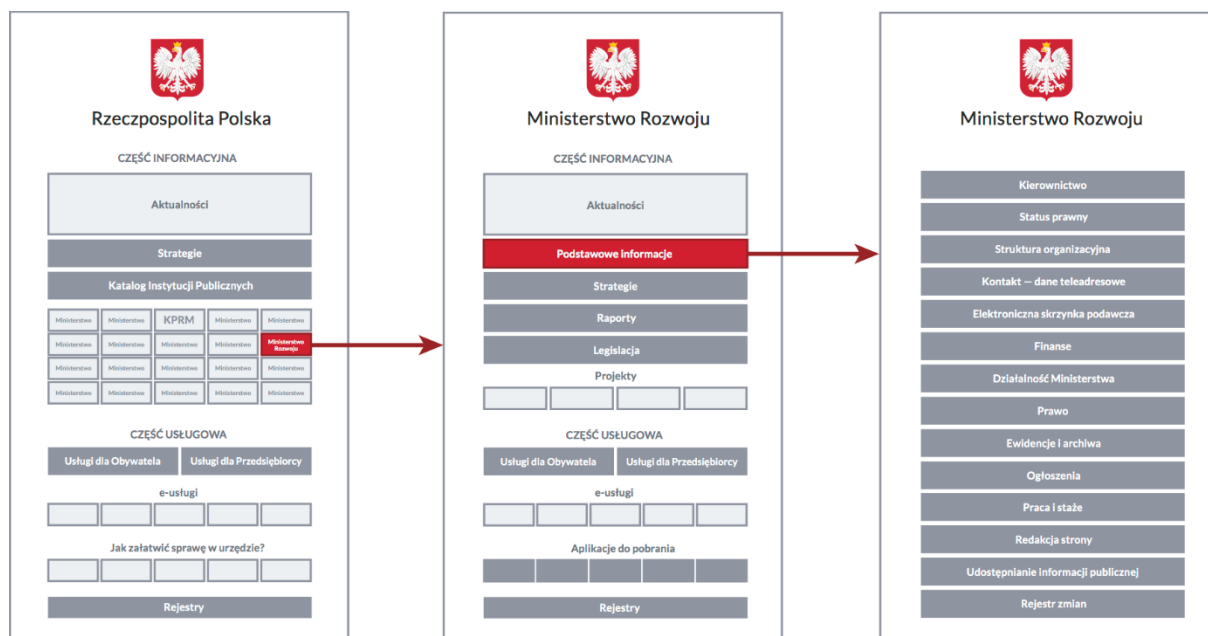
Rzeczpospolita Polska

CZĘŚĆ INFORMACYJNA

Aktualności

Strategie

Katalog Instytucji Publicznych

| Ministerstwo | Ministerstwo | KPRM | Ministerstwo | Ministerstwo |
|---|---|---|---|---|
| Ministerstwo | Ministerstwo | Ministerstwo | Ministerstwo | Ministerstwo Rozwoju |
| Ministerstwo | Ministerstwo | Ministerstwo | Ministerstwo | Ministerstwo |
| Ministerstwo | Ministerstwo | Ministerstwo | Ministerstwo | Ministerstwo |

CZĘŚĆ USŁUGOWA

Usługi dla Obywatela | Usługi dla Przedsiębiorcy

e-usługi

Jak załatwić sprawę w urzędzie?

Rejestry

Ministerstwo Rozwoju

CZĘŚĆ INFORMACYJNA

Aktualności

Podstawowe informacje

Strategie

Raporty

Legislacja

Projekty

CZĘŚĆ USŁUGOWA

Usługi dla Obywatela | Usługi dla Przedsiębiorcy

e-usługi

Aplikacje do pobrania

Rejestry

Ministerstwo Rozwoju

Kierownictwo

Status prawny

Struktura organizacyjna

Kontakt — dane teleadresowe

Elektroniczna skrzynka podawcza

Finanse

Działalność Ministerstwa

Prawo

Ewidencje i archiwa

Ogłoszenia

Praca i staże

Redakcja strony

Udostępnianie informacji publicznej

Rejestr zmian